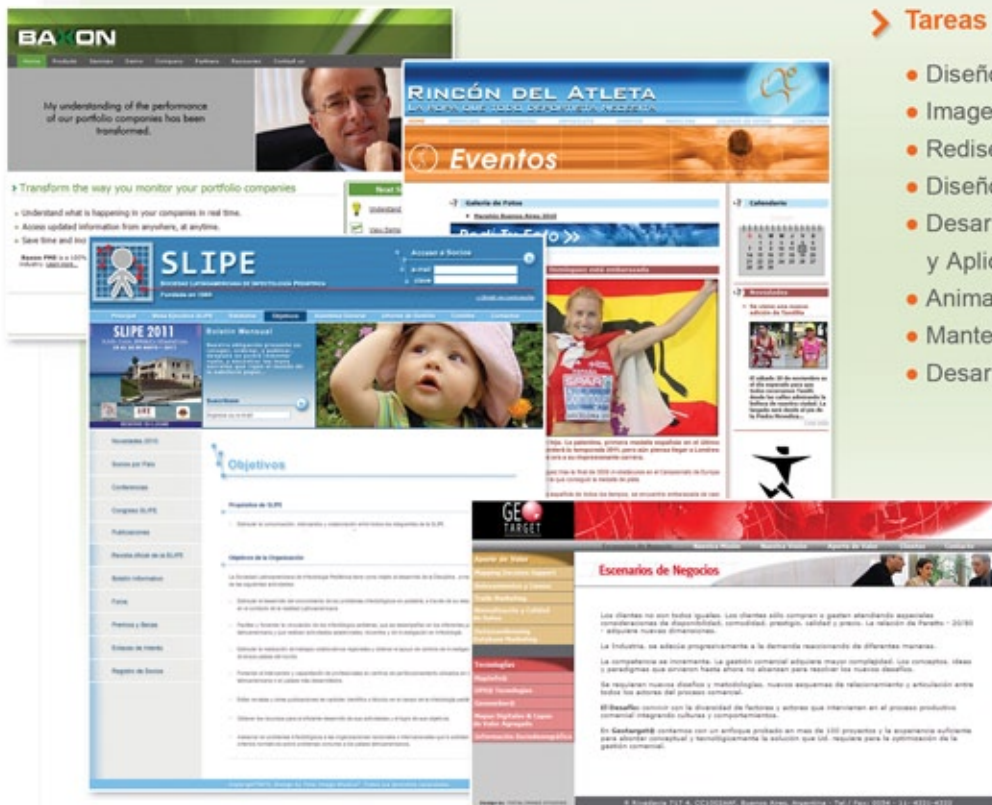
BAXON

Home Products Services Demo Company Partners Resources Contact us

My understanding of the performance of our portfolio companies has been transformed.

> Transform the way you monitor your portfolio companies

Understand what is happening in your companies in real time.
Access updated information from anywhere, at anytime.
Save time and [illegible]

RINCÓN DEL ATLETA

Eventos

Galería de Fotos

Calendario

Novedades

SLIPE
Sociedad Latinoamericana de Infectología Pediátrica

Acceso a Socios
e-mail
clave

SLIPE 2011

Boletín Mensual

Objetivos

Novedades 2010
Socios por País
Conferencias
Congresos SLIPE
Publicaciones
Revista oficial de la SLIPE
Boletín Informativo
Foros
Premios y Becas
Enlaces de Interés
Registro de Socios

GEO TARGET

Escenarios de Negocios

Los clientes no son todos iguales. Los clientes sólo compran o gestan atendiendo especiales consideraciones de disponibilidad, comodidad, prestigio, calidad y precio. La relación de Pareto - 20/80 - adquiere nuevas dimensiones.

La Industria, se adecúa progresivamente a la demanda reaccionando de diferentes maneras.

La competencia se incrementa. La gestión comercial adquiere mayor complejidad.

El Desafío:

En Geotarget® contamos con un enfoque probado en más de 100 proyectos y la experiencia suficiente para abordar conceptual y tecnológicamente la solución que Ud. requiere para la optimización de la gestión comercial.

Tecnologías

> Tareas
• Diseñ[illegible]
• Image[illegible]
• Redise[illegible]
• Diseñ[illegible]
• Desar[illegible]
y Aplic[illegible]
• Anima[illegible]
• Mante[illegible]
• Desar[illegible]